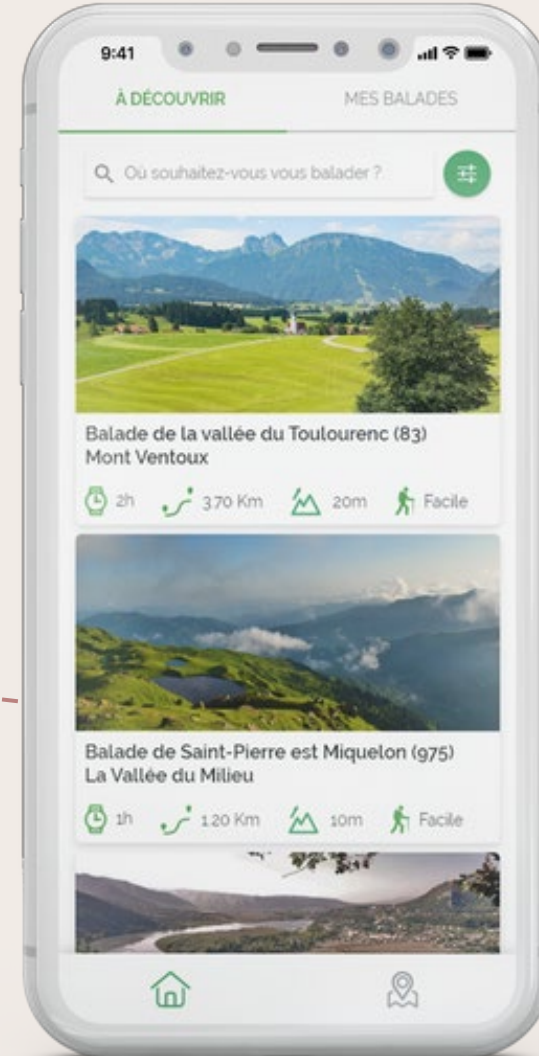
9:41

À DÉCOUVRIR

MES BALADES

Où souhaitez-vous vous balader ?

Balade de la vallée du Toulourenc (83)
Mont Ventoux

2h

370 Km

20m

Facile

Balade de Saint-Pierre est Miquelon (975)
La Vallée du Milieu

1h

120 Km

10m

Facile